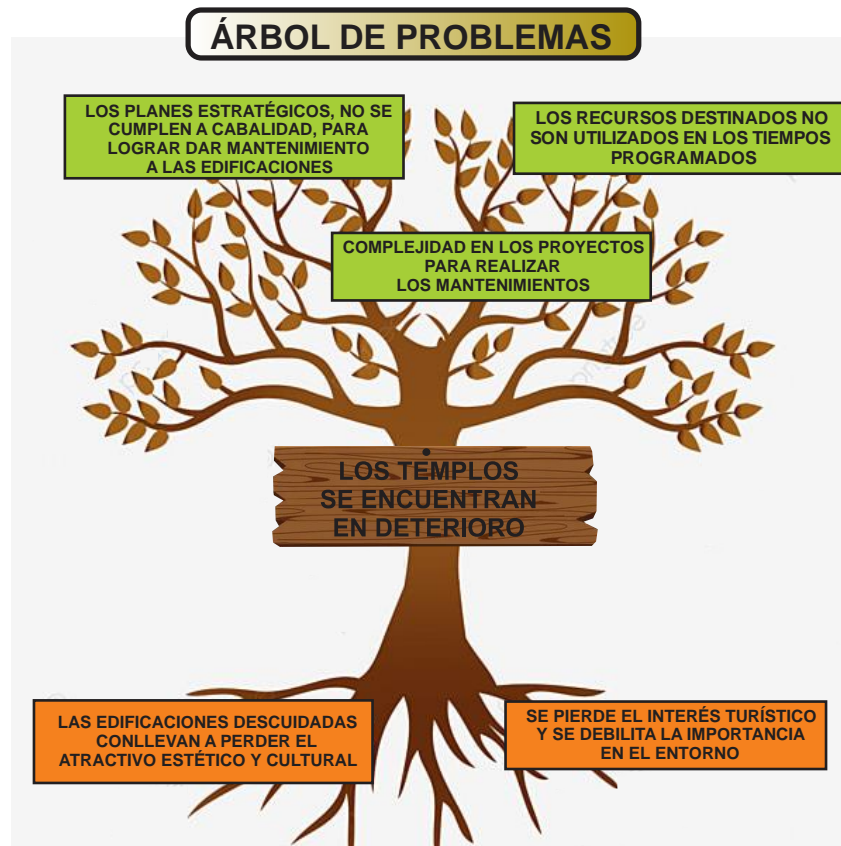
ÁRBOL DE PROBLEMAS

LOS PLANES ESTRATÉGICOS, NO SE CUMPLEN A CABALIDAD, PARA LOGRAR DAR MANTENIMIENTO A LAS EDIFICACIONES

LOS RECURSOS DESTINADOS NO SON UTILIZADOS EN LOS TIEMPOS PROGRAMADOS

COMPLEJIDAD EN LOS PROYECTOS PARA REALIZAR LOS MANTENIMIENTOS

LOS TEMPLOS SE ENCUENTRAN EN DETERIORO

LAS EDIFICACIONES DESCUIDADAS CONLLEVAN A PERDER EL ATRACTIVO ESTÉTICO Y CULTURAL

SE PIERDE EL INTERÉS TURÍSTICO Y SE DEBILITA LA IMPORTANCIA EN EL ENTORNO